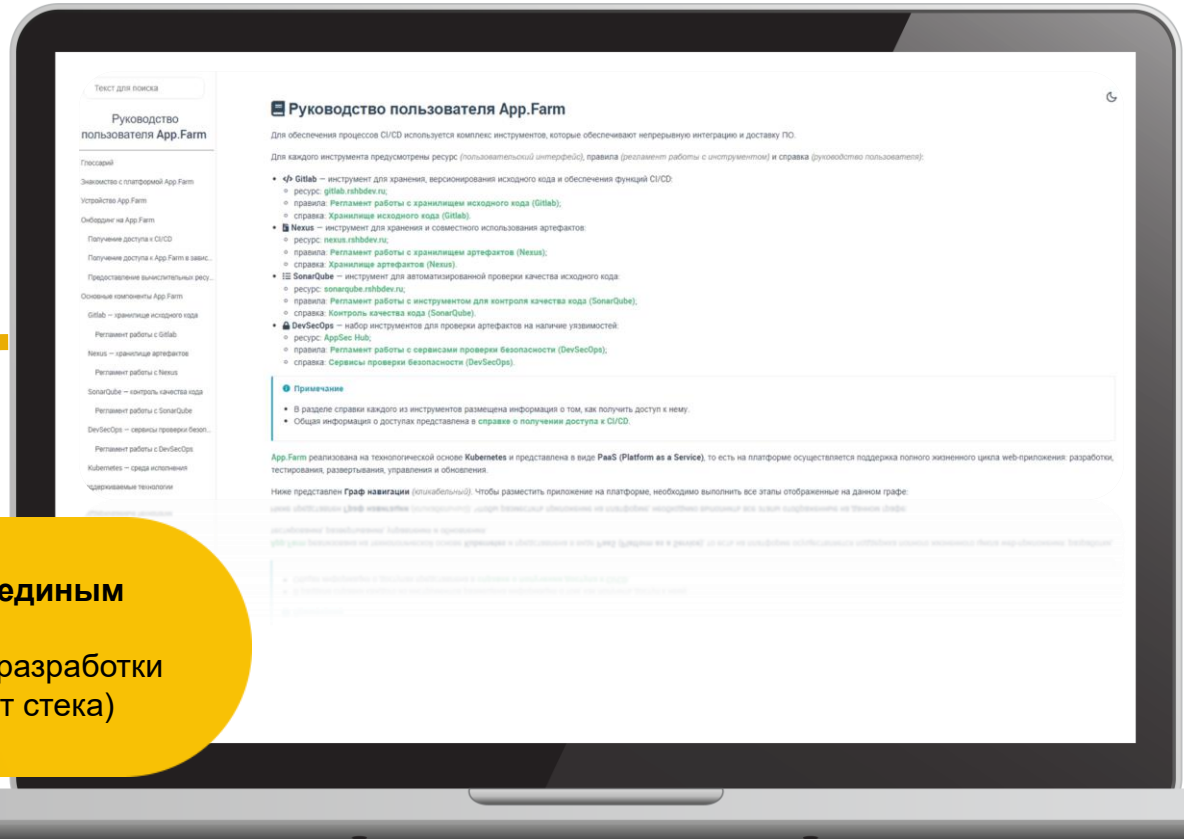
Текст для поиска

Руководство пользователя App.Farm

Глоссарий
Знакомство с платформой App.Farm
Устройство App.Farm
Онбординг на App.Farm
Получение доступа к CI/CD
Получение доступа к App.Farm в завис...
Предоставление вычислительных ресу...
Основные компоненты App.Farm
Gitlab — хранилище исходного кода
Регламент работы с Gitlab
Nexus — хранилище артефактов
Регламент работы с Nexus
SonarQube — контроль качества кода
Регламент работы с SonarQube
DevSecOps — сервисы проверки безоп...
Регламент работы с DevSecOps
Kubernetes — среда исполнения
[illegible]ддерживаемые технологии

Руководство пользователя App.Farm

Для обеспечения процессов CI/CD используется комплекс инструментов, которые обеспечивают непрерывную интеграцию и доставку ПО.

Для каждого инструмента предусмотрены ресурс (пользовательский интерфейс), правила (регламент работы с инструментом) и справка (руководство пользователя):

• </> Gitlab — инструмент для хранения, версионирования исходного кода и обеспечения функций CI/CD:
◦ ресурс: gitlab.rshbdev.ru;
◦ правила: Регламент работы с хранилищем исходного кода (Gitlab);
◦ справка: Хранилище исходного кода (Gitlab).
• Nexus — инструмент для хранения и совместного использования артефактов:
◦ ресурс: nexus.rshbdev.ru;
◦ правила: Регламент работы с хранилищем артефактов (Nexus);
◦ справка: Хранилище артефактов (Nexus).
• SonarQube — инструмент для автоматизированной проверки качества исходного кода:
◦ ресурс: sonarqube.rshbdev.ru;
◦ правила: Регламент работы с инструментом для контроля качества кода (SonarQube);
◦ справка: Контроль качества кода (SonarQube).
• DevSecOps — набор инструментов для проверки артефактов на наличие уязвимостей:
◦ ресурс: AppSec Hub;
◦ правила: Регламент работы с сервисами проверки безопасности (DevSecOps);
◦ справка: Сервисы проверки безопасности (DevSecOps).

Примечание
• В разделе справки каждого из инструментов размещена информация о том, как получить доступ к нему.
• Общая информация о доступах представлена в справке о получении доступа к CI/CD.

App.Farm реализована на технологической основе Kubernetes и представлена в виде PaaS (Platform as a Service), то есть на платформе осуществляется поддержка полного жизненного цикла web-приложения: разработки, тестирования, развертывания, управления и обновления.

Ниже представлен Граф навигации (кликабельный). Чтобы разместить приложение на платформе, необходимо выполнить все этапы отображенные на данном графе:

единым
разработки
т стека)